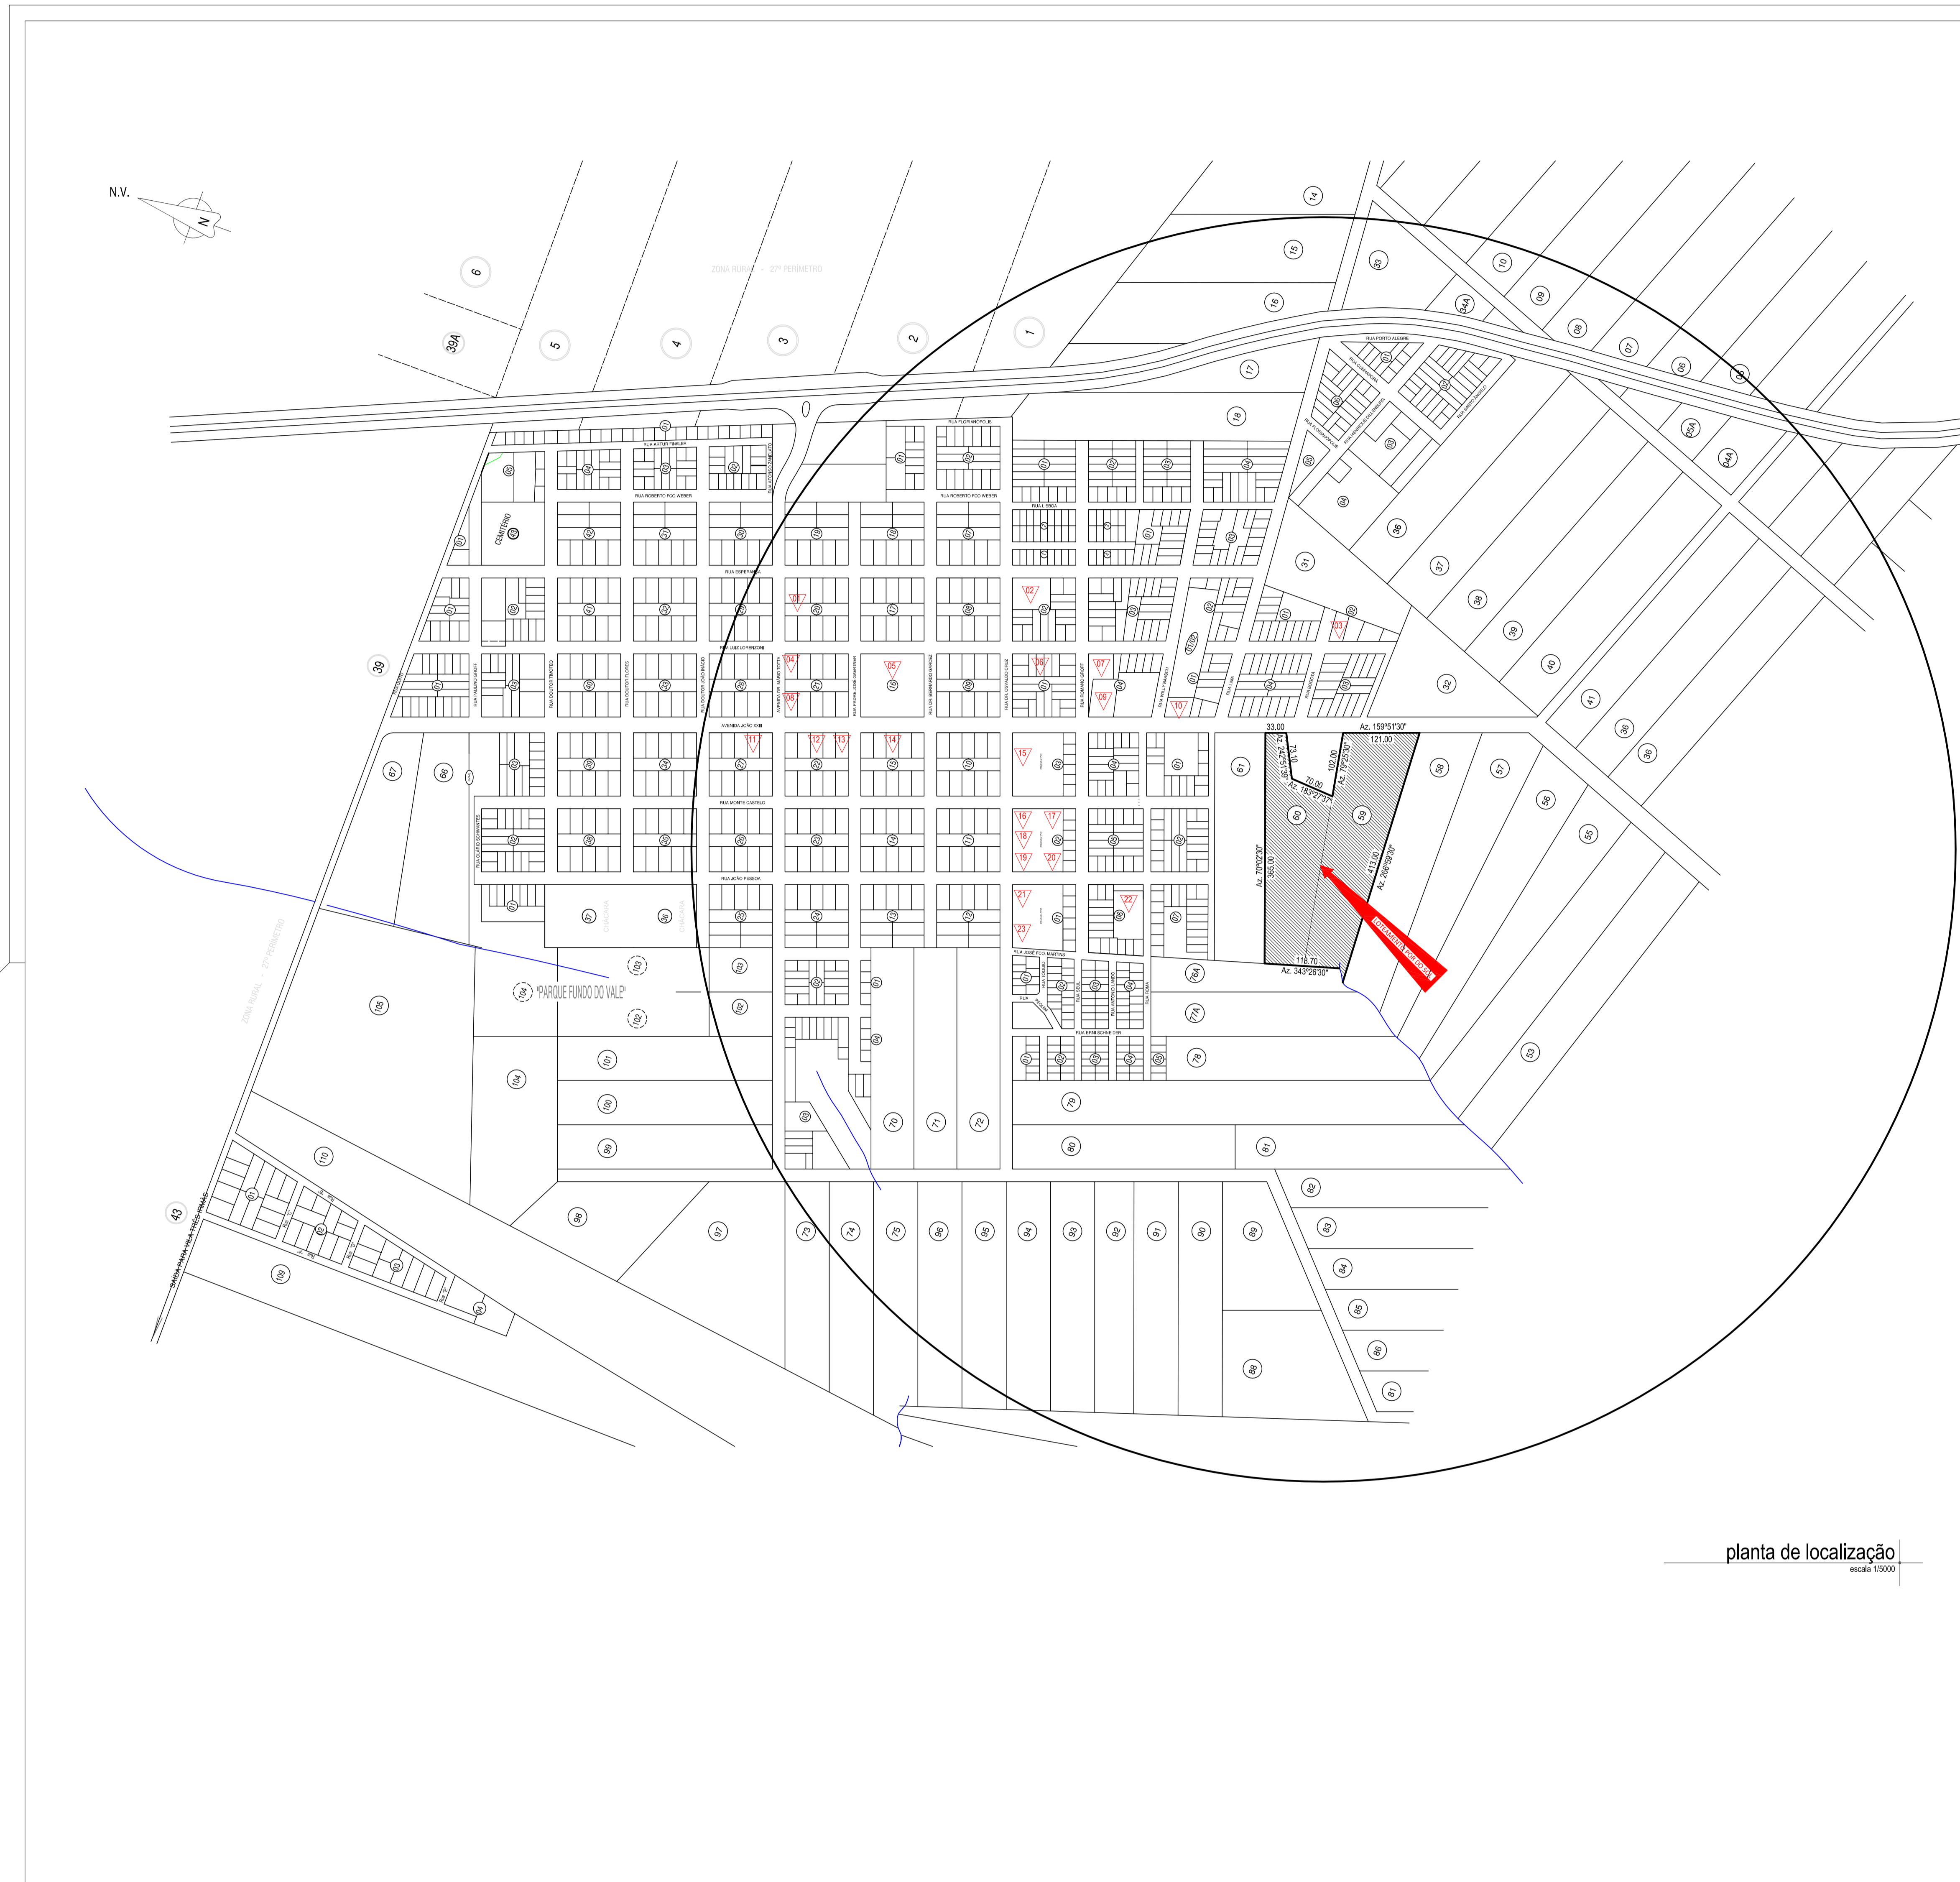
N.V.
N

ZONA RURAL - 27º PERÍMETRO

6
39A
5
4
3
2
1
14
15
16
17
18
33
34A
10
09
08
07
06
05
35A
04A

RUA PORTO ALEGRE
RUA FLORIANÓPOLIS
RUA ARTUR FINKLER
RUA ROBERTO FCO WEBER
RUA LISBOA
RUA ESPERANÇA
RUA LUIZ LORENZONI
AVENIDA JOÃO XXIII
RUA MONTE CASTELO
RUA JOÃO PESSOA
RUA JOSÉ FCO MARTINS
RUA ERNI SCHNEIDER

CEMITÉRIO
39
67
66
105
104
110
43
109
SAÍDA PARA VILA TRÊS PINHAS
ZONA RURAL - 27º PERÍMETRO
"PARQUE FUNDO DO VALE"
CHÁCARA
103
102
101
100
99
98
97
73
74
75
96
95
94
93
92
91
90
89
88
70
71
72
79
80
81
82
83
84
85
86
87
76A
77A
78
53
55
56
57
58
59
60
61
31
32
36
37
38
39
40
41
36

01
02
03
04
05
06
07
08
09
10
11
12
13
14
15
16
17
18
19
20
21
22
23

33.00
Az. 159°51'30"
121.00
Az. 242°51'30"
73.10
102.00
Az. 19°23'30"
70.00
Az. 183°27'37"
Az. 70°02'30"
365.00
413.00
Az. 289°39'30"
118.70
Az. 343°26'30"

planta de localização
escala 1/5000